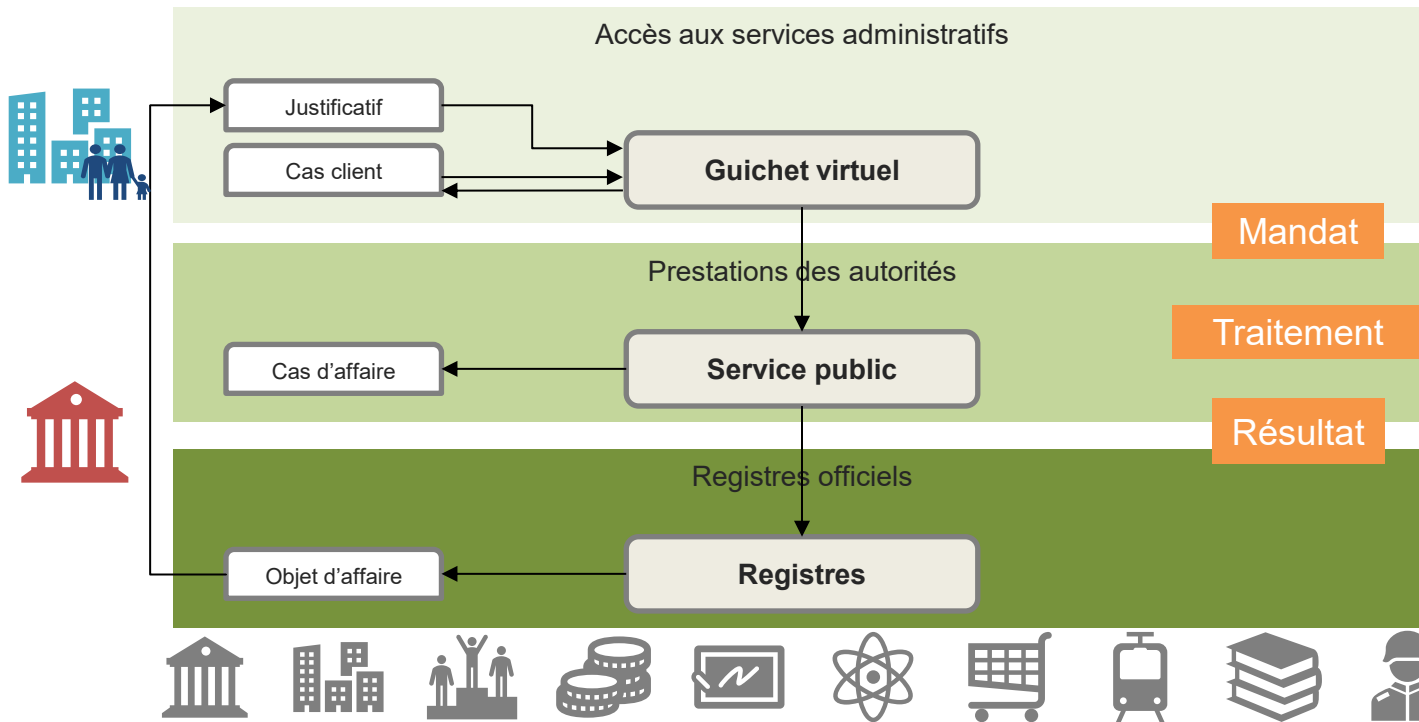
Accès aux services administratifs

Justificatif

Cas client

Guichet virtuel

Mandat

Prestations des autorités

Traitement

Cas d’affaire

Service public

Résultat

Registres officiels

Objet d’affaire

Registres